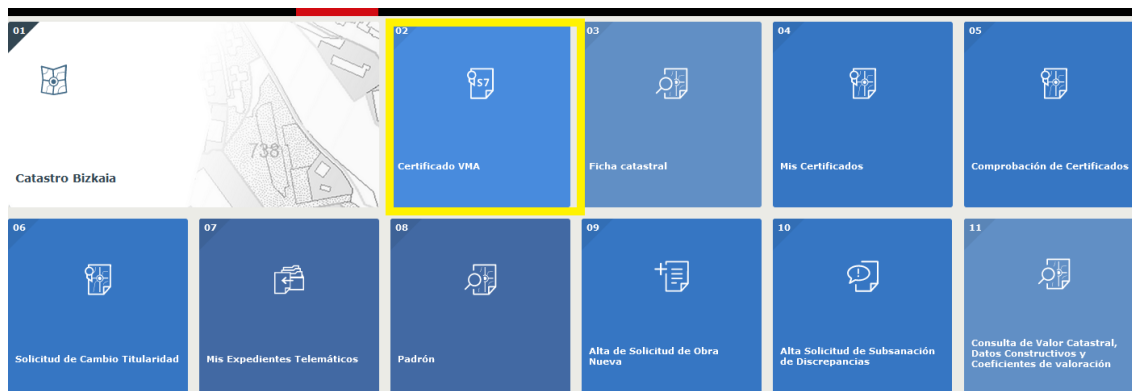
01
Catastro Bizkaia

738

02
S7
Certificado VMA

03
Ficha catastral

04
Mis Certificados

05
Comprobación de Certificados

06
Solicitud de Cambio Titularidad

07
Mis Expedientes Telemáticos

08
Padrón

09
Alta de Solicitud de Obra Nueva

10
Alta Solicitud de Subsanación de Discrepancias

11
Consulta de Valor Catastral, Datos Constructivos y Coeficientes de valoración